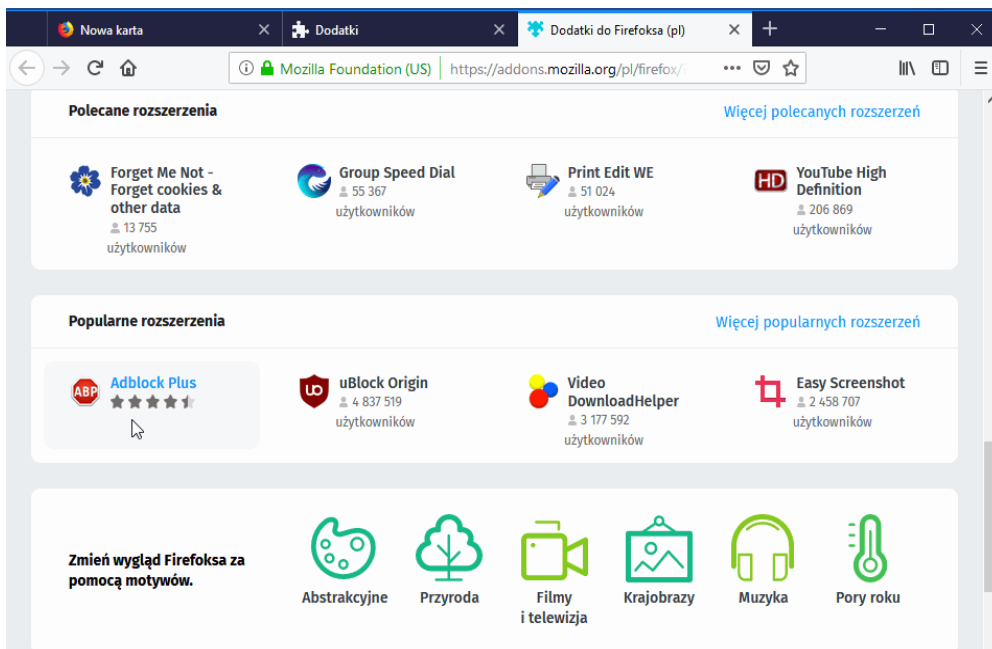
Nowa karta
Dodatki
Dodatki do Firefoksa (pl)

Mozilla Foundation (US) https://addons.mozilla.org/pl/firefox/

Polecane rozszerzenia
Więcej polecanych rozszerzeń

Forget Me Not - Forget cookies & other data
13 755 użytkowników

Group Speed Dial
55 367 użytkowników

Print Edit WE
51 024 użytkowników

HD
YouTube High Definition
206 869 użytkowników

Popularne rozszerzenia
Więcej popularnych rozszerzeń

ABP
Adblock Plus

uBlock Origin
4 837 519 użytkowników

Video DownloadHelper
3 177 592 użytkowników

Easy Screenshot
2 458 707 użytkowników

Zmień wygląd Firefoksa za pomocą motywów.

Abstrakcyjne
Przyroda
Filmy i telewizja
Krajobrazy
Muzyka
Pory roku